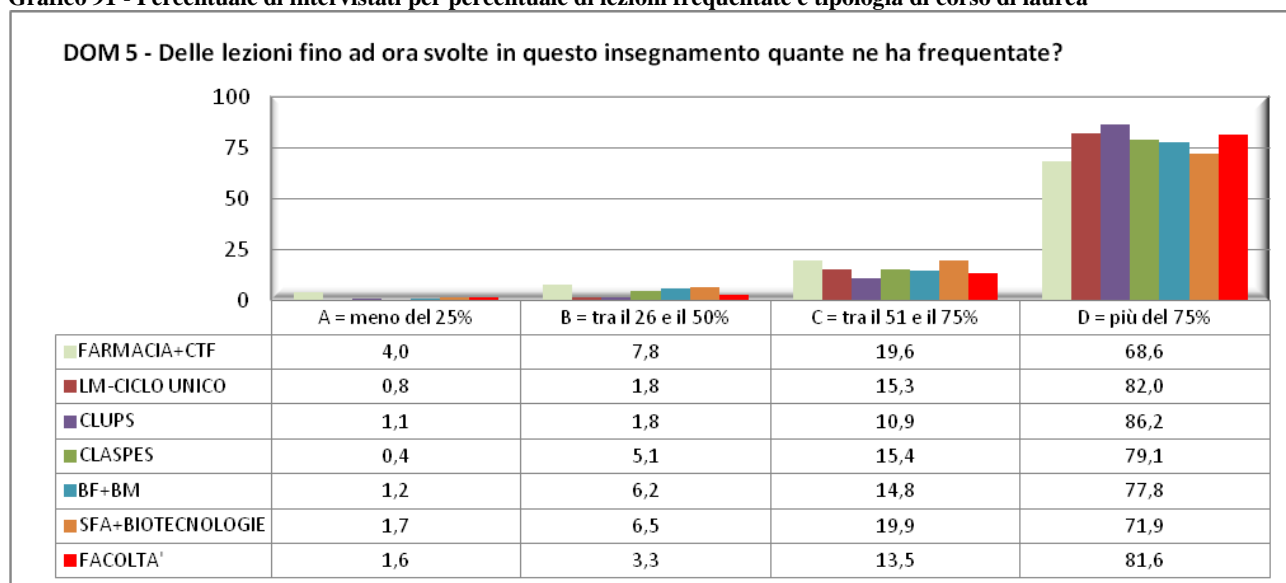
Grafico 91 - Percentuale di intervistati per percentuale di lezioni frequentate e tipologia di corso di laurea

DOM 5 - Delle lezioni fino ad ora svolte in questo insegnamento quante ne ha frequentate?

100
75
50
25
0

| | A = meno del 25% | B = tra il 26 e il 50% | C = tra il 51 e il 75% | D = più del 75% |
|---|---|---|---|---|
| FARMACIA+CTF | 4,0 | 7,8 | 19,6 | 68,6 |
| LM-CICLO UNICO | 0,8 | 1,8 | 15,3 | 82,0 |
| CLUPS | 1,1 | 1,8 | 10,9 | 86,2 |
| CLASPES | 0,4 | 5,1 | 15,4 | 79,1 |
| BF+BM | 1,2 | 6,2 | 14,8 | 77,8 |
| SFA+BIOTECNOLOGIE | 1,7 | 6,5 | 19,9 | 71,9 |
| FACOLTA' | 1,6 | 3,3 | 13,5 | 81,6 |